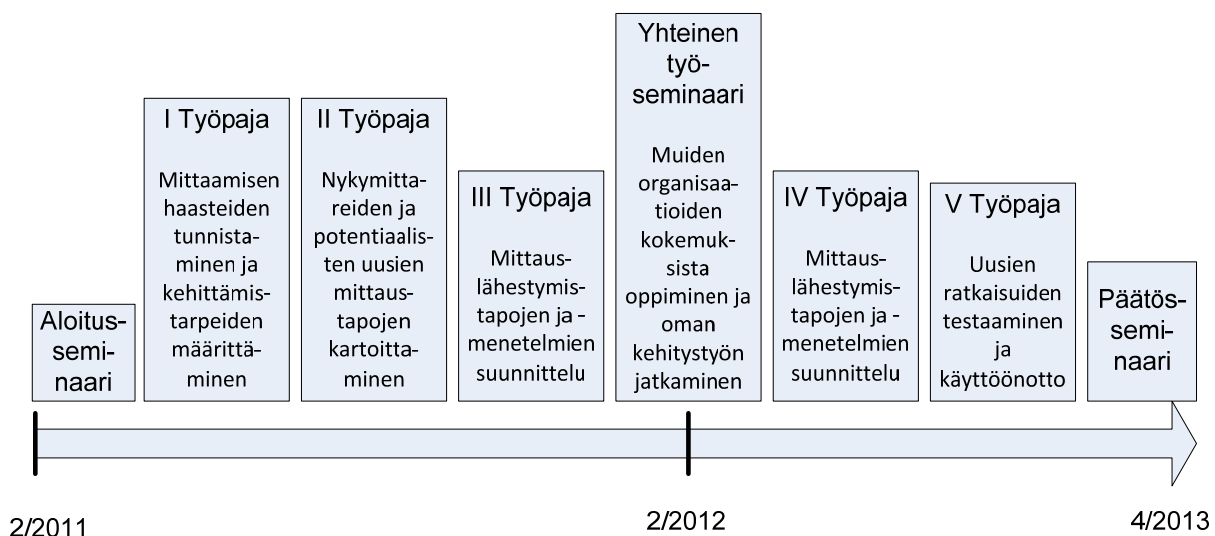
Aloitusseminaari

I Työpaja

Mittaamisen haasteiden tunnistaminen ja kehittämistarpeiden määrittäminen

II Työpaja

Nykymittareiden ja potentiaalisten uusien mittaustapojen kartoittaminen

III Työpaja

Mittauslähestymistapojen ja -menetelmien suunnittelu

Yhteinen työseminaari

Muiden organisaatioiden kokemuksista oppiminen ja oman kehitystyön jatkaminen

IV Työpaja

Mittauslähestymistapojen ja -menetelmien suunnittelu

V Työpaja

Uusien ratkaisuiden testaaminen ja käyttöönotto

Päätösseminaari

2/2011

2/2012

4/2013